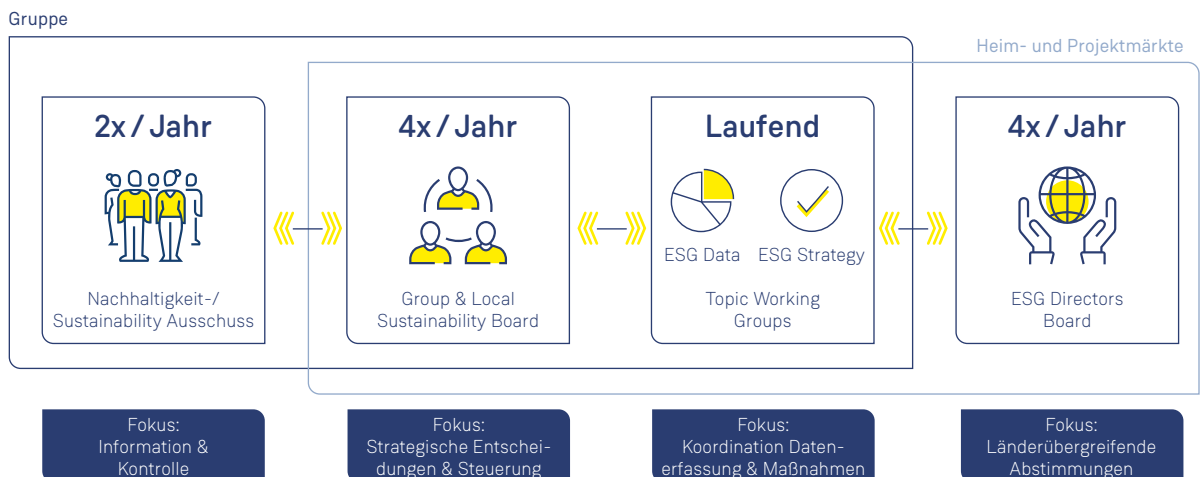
Gruppe

Heim- und Projektmärkte

2x / Jahr

Nachhaltigkeit-/ Sustainability Ausschuss

4x / Jahr

Group & Local Sustainability Board

Laufend

ESG Data

ESG Strategy

Topic Working Groups

4x / Jahr

ESG Directors Board

Fokus: Information & Kontrolle

Fokus: Strategische Entscheidungen & Steuerung

Fokus: Koordination Datenerfassung & Maßnahmen

Fokus: Länderübergreifende Abstimmungen